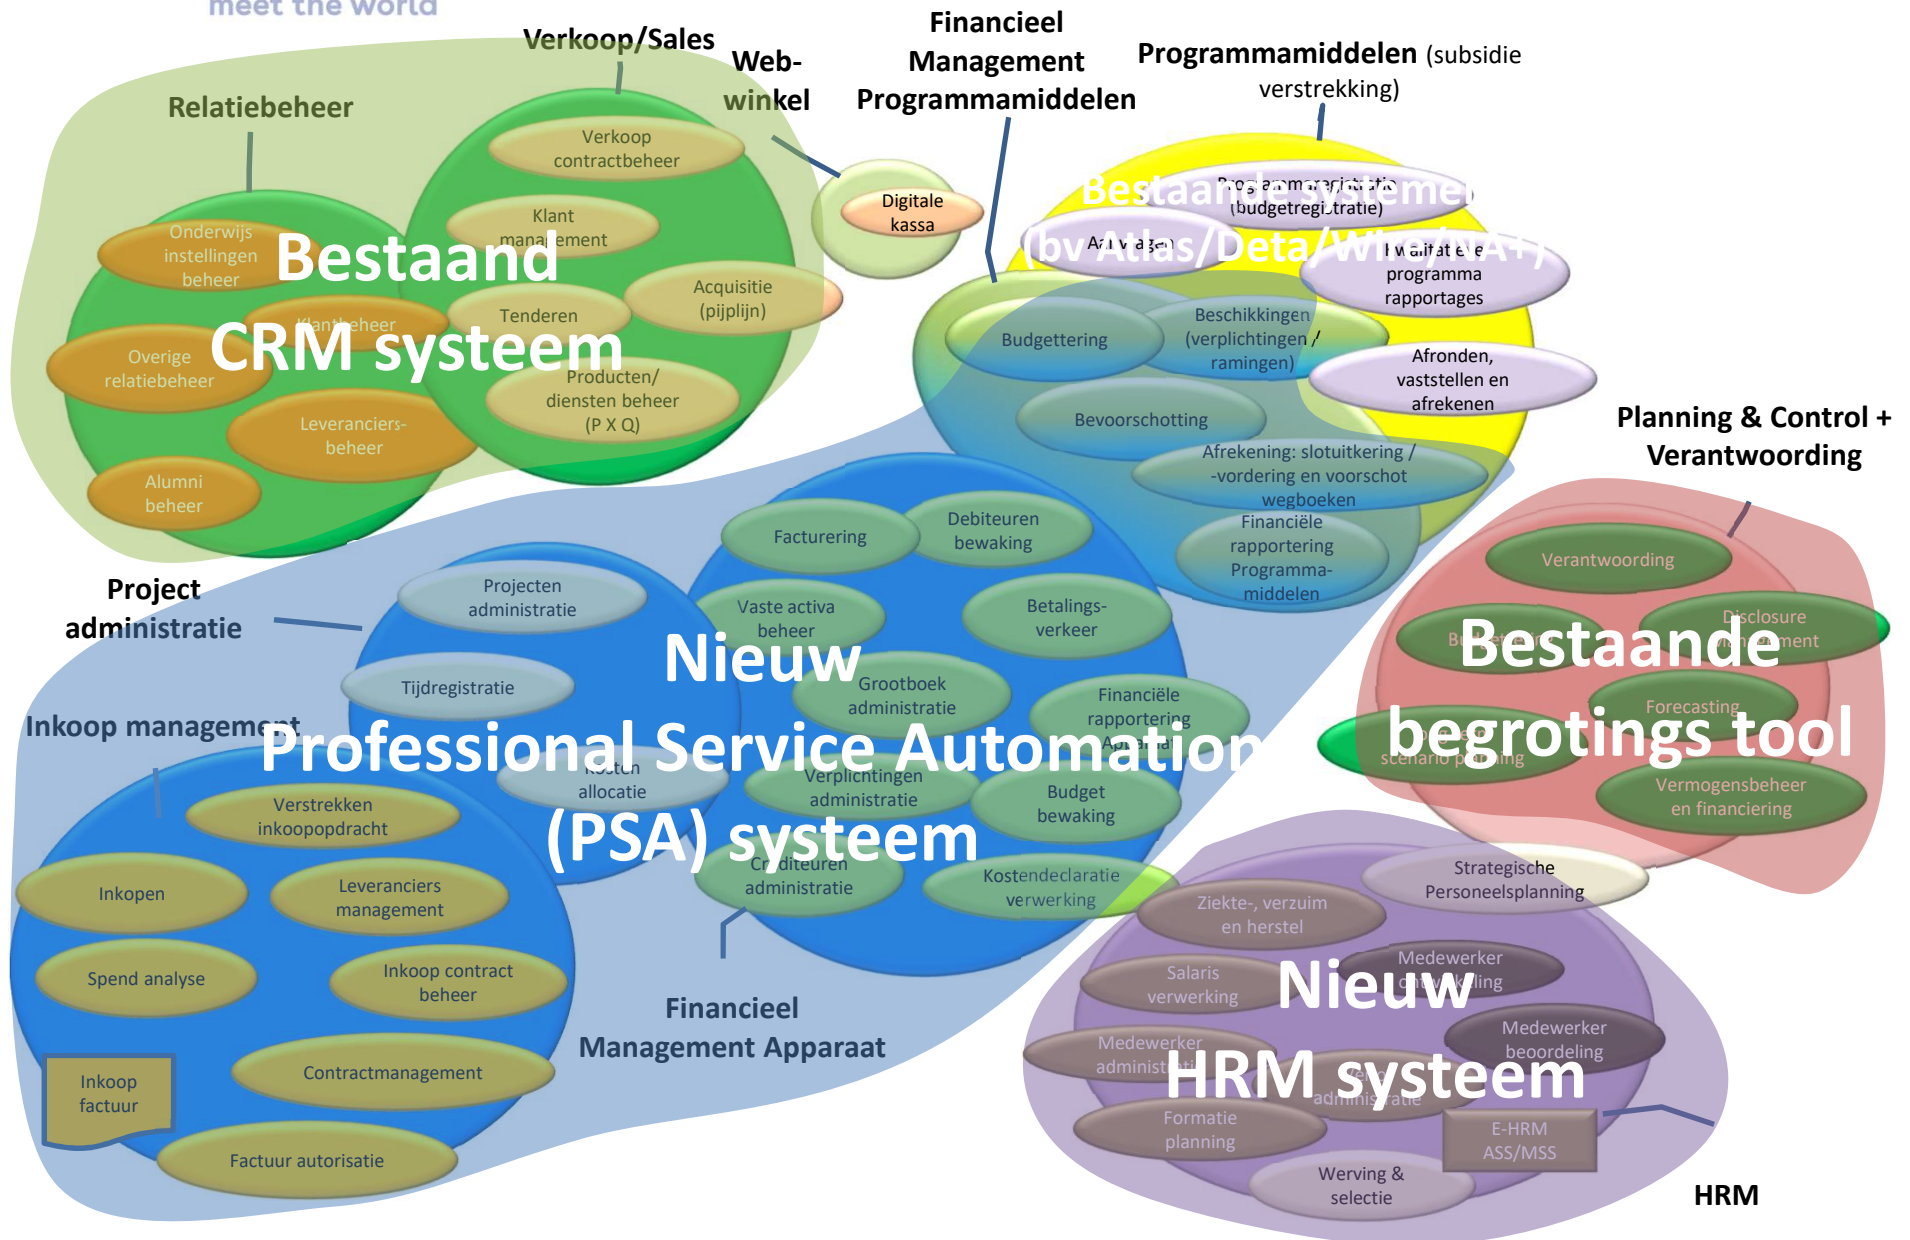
meet the world

Verkoop/Sales

Web-winkel

Financieel Management Programmamiddelen

Programmamiddelen (subsidie verstrekking)

Relatiebeheer

Verkoop contractbeheer

Klant management

Acquisitie (pijplijn)

Tenderen

Producten/ diensten beheer (P X Q)

Onderwijs instellingen beheer

Klantbeheer

Overige relatiebeheer

Leveranciers-beheer

Alumni beheer

Bestaand CRM systeem

Digitale kassa

Programmaregistratie (budgetregistratie)

Bestaande systemen (bv Atlas/Deta/Winvis/A+)

Aanvragen

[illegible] programma rapportages

Budgettering

Beschikkingen (verplichtingen / ramingen)

Afronden, vaststellen en afrekenen

Bevoorschotting

Afrekening: slotuitkering / -vordering en voorschot wegboeken

Financiële rapportering Programma-middelen

Planning & Control + Verantwoording

Verantwoording

Disclosure management

Budgettering

Bestaande begrotings tool

Forecasting

scenario planning

Vermogensbeheer en financiering

Project administratie

Projecten administratie

Tijdregistratie

Facturering

Debiteuren bewaking

Vaste activa beheer

Betalings-verkeer

Grootboek administratie

Financiële rapportering

Nieuw Professional Service Automation (PSA) systeem

Kosten allocatie

Verplichtingen administratie

Budget bewaking

Crediteuren administratie

Kostendeclaratie verwerking

Inkoop management

Verstrekken inkoopopdracht

Inkopen

Leveranciers management

Spend analyse

Inkoop contract beheer

Contractmanagement

Inkoop factuur

Factuur autorisatie

Financieel Management Apparaat

Strategische Personeelsplanning

Ziekte-, verzuim en herstel

Medewerker ontwikkeling

Salaris verwerking

Nieuw HRM systeem

Medewerker beoordeling

Medewerker administratie

administratie

Formatie planning

E-HRM ASS/MSS

Werving & selectie

HRM